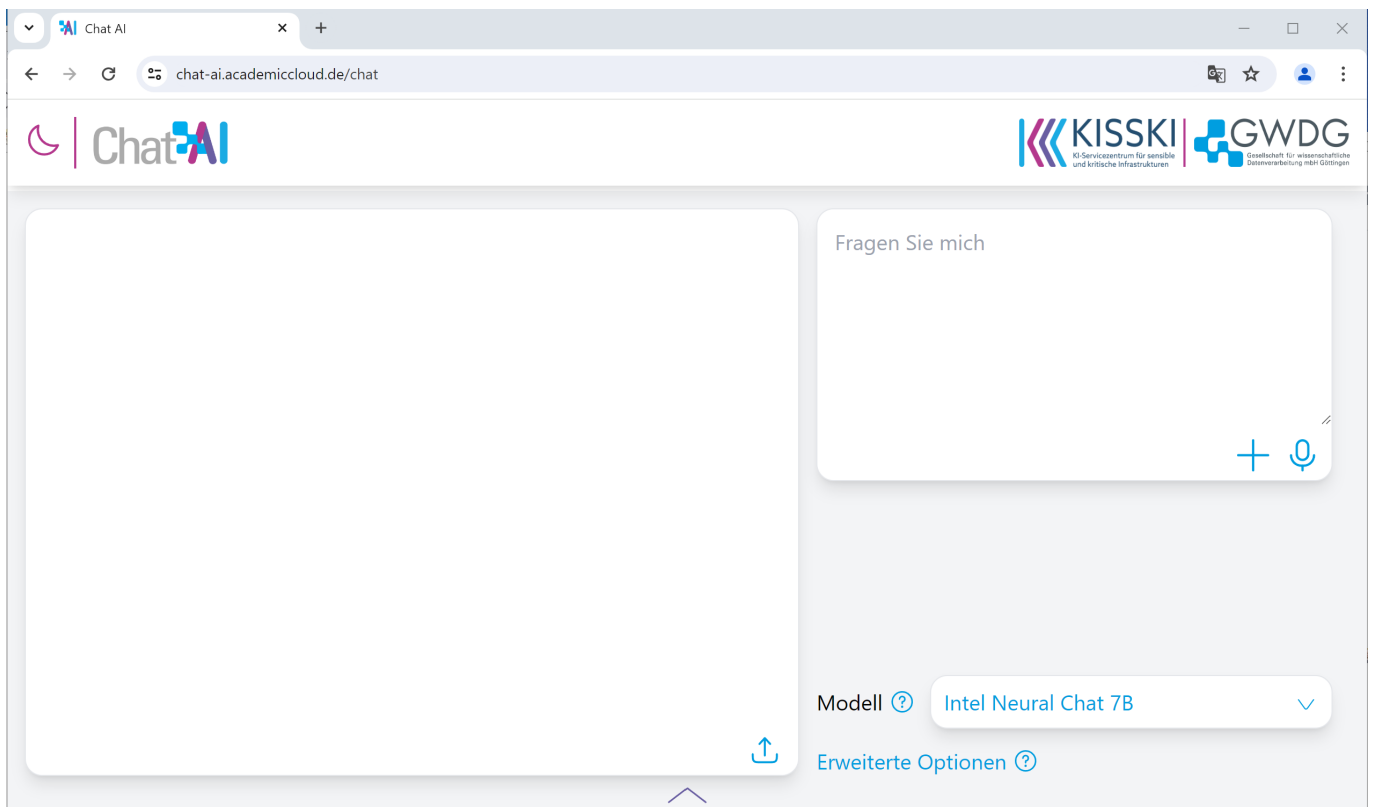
Chat AI

chat-ai.academiccloud.de/chat

ChatAI

KISSKI
KI-Servicezentrum für sensible und kritische Infrastrukturen

GWDG
Gesellschaft für wissenschaftliche Datenverarbeitung mbH Göttingen

Fragen Sie mich

Modell ?

Intel Neural Chat 7B

Erweiterte Optionen ?